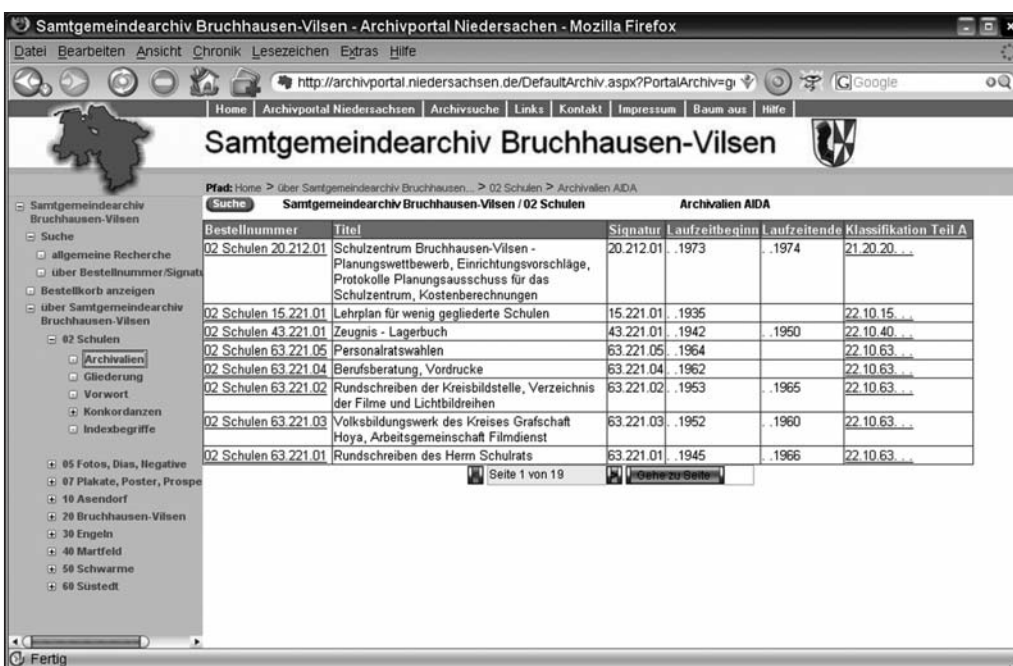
Samtgemeindearchiv Bruchhausen-Vilsen - Archivportal Niedersachsen - Mozilla Firefox

Datei Bearbeiten Ansicht Chronik Lesezeichen Extras Hilfe

http://archivportal.niedersachsen.de/DefaultArchiv.aspx?PortalArchiv=g

Google

Home | Archivportal Niedersachsen | Archivsuche | Links | Kontakt | Impressum | Baum aus | Hilfe

Samtgemeindearchiv Bruchhausen-Vilsen

Pfad: Home > über Samtgemeindearchiv Bruchhausen... > 02 Schulen > Archivalien AIDA

Suche Samtgemeindearchiv Bruchhausen-Vilsen / 02 Schulen Archivalien AIDA

Samtgemeindearchiv Bruchhausen-Vilsen
Suche
allgemeine Recherche
über Bestellnummer/Signatu
Bestellkorb anzeigen
über Samtgemeindearchiv Bruchhausen-Vilsen
02 Schulen
Archivalien
Gliederung
Vorwort
Konkordanzen
Indexbegriffe
05 Fotos, Dias, Negative
07 Plakate, Poster, Prospe
10 Asendorf
20 Bruchhausen-Vilsen
30 Engeln
40 Martfeld
50 Schwarme
60 Süstedt

| Bestellnummer | Titel | Signatur | Laufzeitbeginn | Laufzeitende | Klassifikation Teil A |
|---|---|---|---|---|---|
| 02 Schulen 20.212.01 | Schulzentrum Bruchhausen-Vilsen - Planungswettbewerb, Einrichtungsvorschläge, Protokolle Planungsausschuss für das Schulzentrum, Kostenberechnungen | 20.212.01 | . .1973 | . .1974 | 21.20.20. . . |
| 02 Schulen 15.221.01 | Lehrplan für wenig gegliederte Schulen | 15.221.01 | . .1935 | | 22.10.15. . . |
| 02 Schulen 43.221.01 | Zeugnis - Lagerbuch | 43.221.01 | . .1942 | . .1950 | 22.10.40. . . |
| 02 Schulen 63.221.05 | Personalratswahlen | 63.221.05 | . .1964 | | 22.10.63. . . |
| 02 Schulen 63.221.04 | Berufsberatung, Vordrucke | 63.221.04 | . .1962 | | 22.10.63. . . |
| 02 Schulen 63.221.02 | Rundschreiben der Kreisbildstelle, Verzeichnis der Filme und Lichtbildreihen | 63.221.02 | . .1953 | . .1965 | 22.10.63. . . |
| 02 Schulen 63.221.03 | Volksbildungswerk des Kreises Grafschaft Hoya, Arbeitsgemeinschaft Filmdienst | 63.221.03 | . .1952 | . .1960 | 22.10.63. . . |
| 02 Schulen 63.221.01 | Rundschreiben des Herrn Schulrats | 63.221.01 | . .1945 | . .1966 | 22.10.63. . . |

Seite 1 von 19 Gehe zu Seite

Fertig